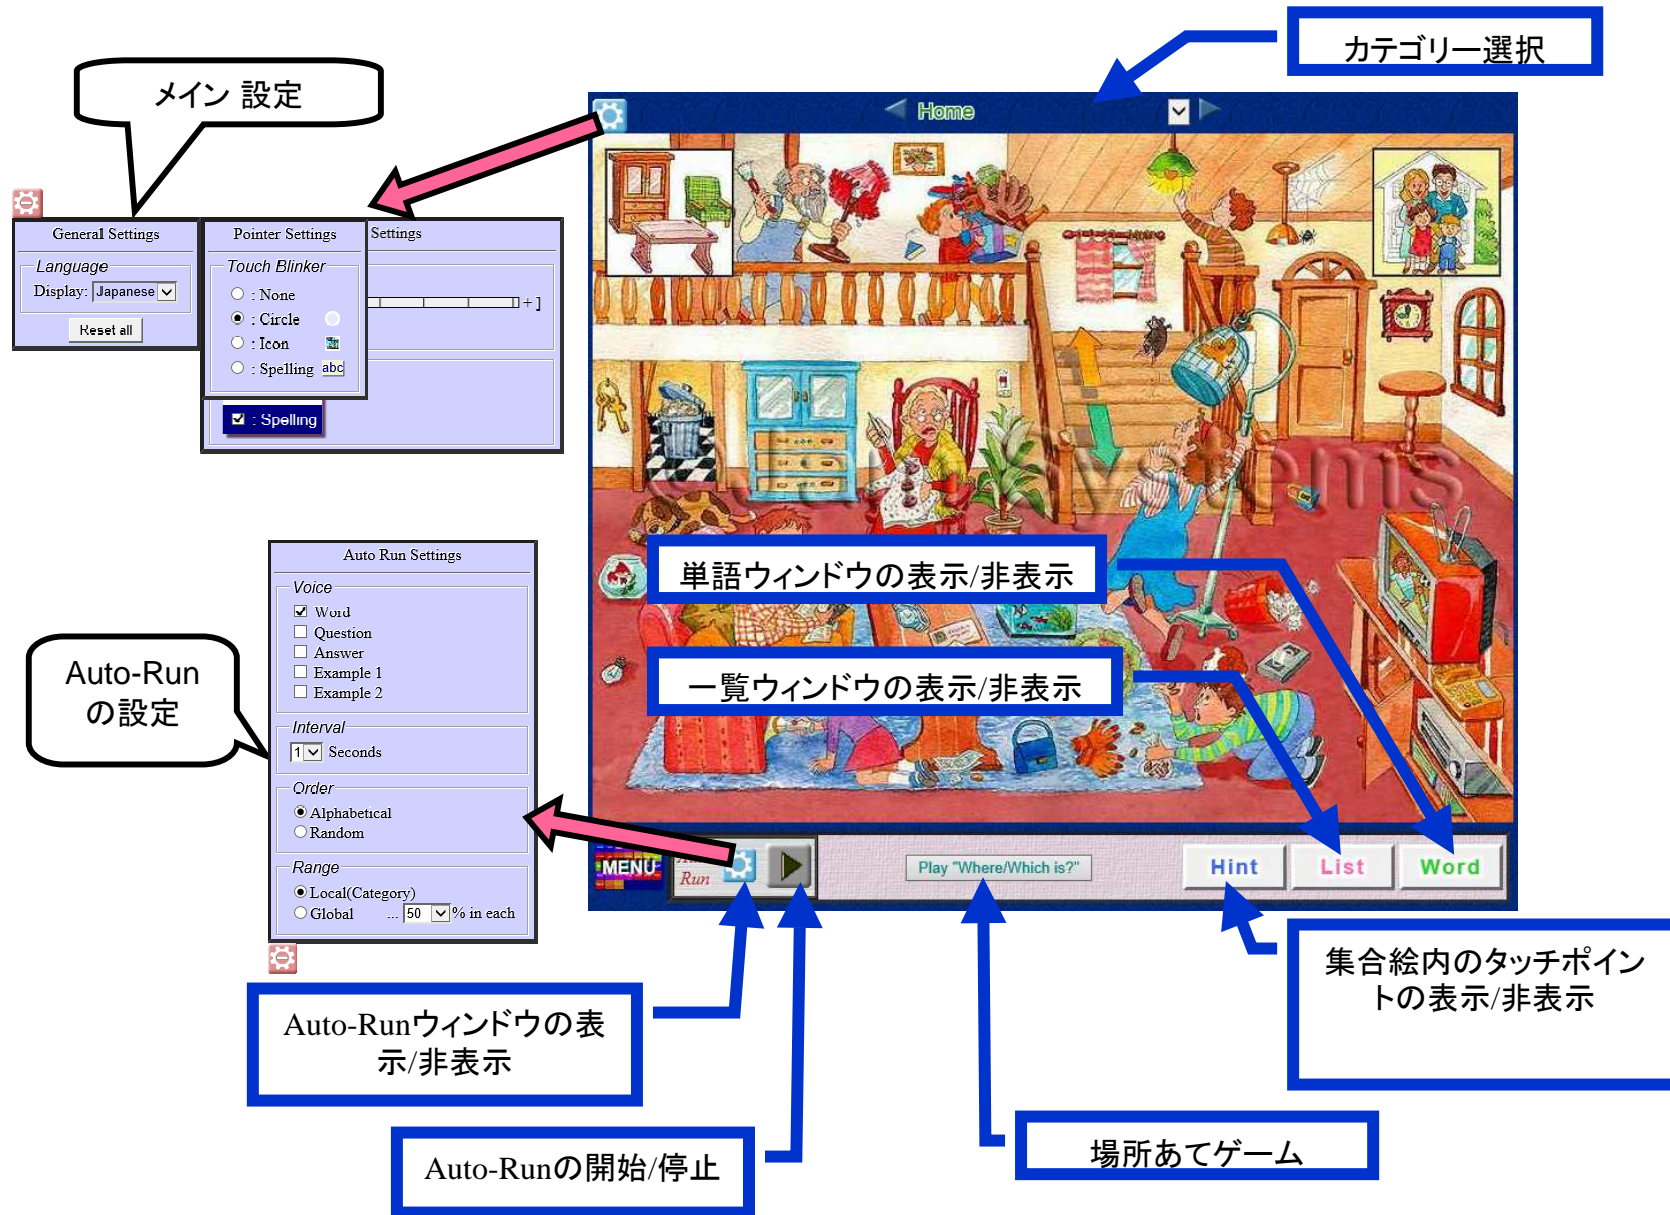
カテゴリー選択

メイン 設定

Home

General Settings

Language

Display: Japanese

Reset all

Pointer Settings

Touch Blinker

: None

: Circle

: Icon

: Spelling abc

Settings

+ ]

: Spelling

単語ウィンドウの表示/非表示

一覧ウィンドウの表示/非表示

Auto Run Settings

Voice

Word

Question

Answer

Example 1

Example 2

Interval

1 Seconds

Order

Alphabetical

Random

Range

Local(Category)

Global ... 50 % in each

Auto-Run の設定

MENU

Run

Play "Where/Which is?"

Hint

List

Word

集合絵内のタッチポイントの表示/非表示

Auto-Runウィンドウの表示/非表示

Auto-Runの開始/停止

場所あてゲーム